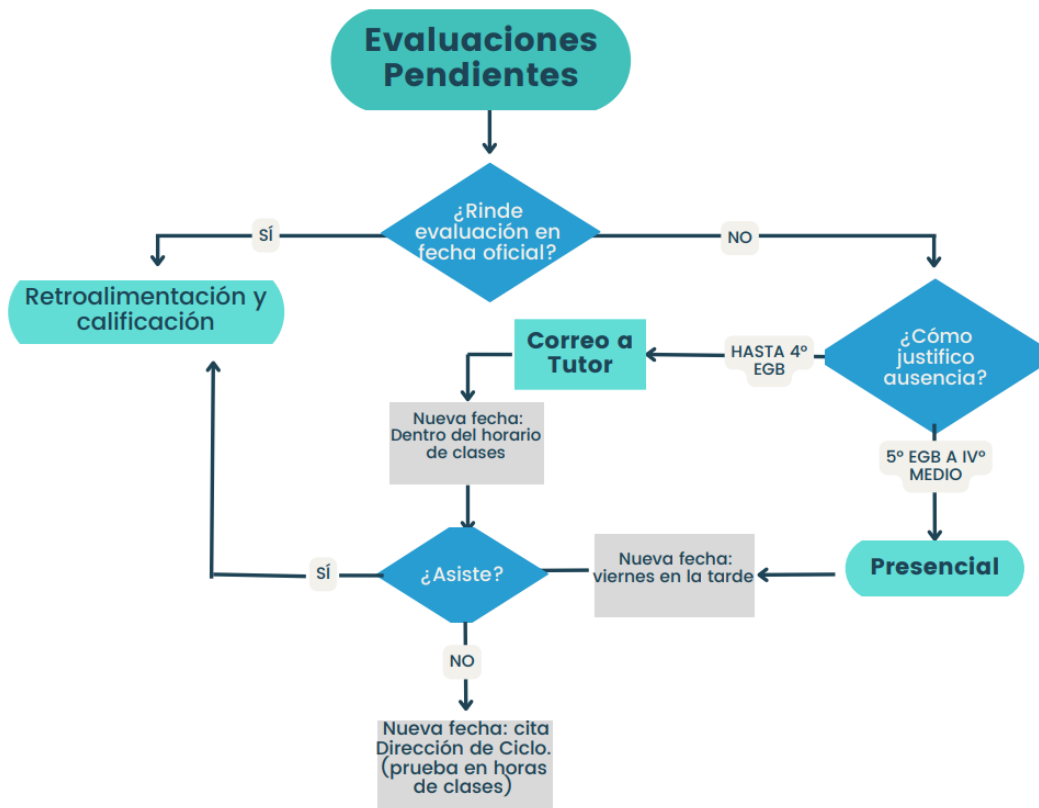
Evaluaciones Pendientes

¿Rinde evaluación en fecha oficial?

SÍ

NO

Retroalimentación y calificación

¿Cómo justifico ausencia?

HASTA 4º EGB

Correo a Tutor

Nueva fecha: Dentro del horario de clases

5º EGB A IVº MEDIO

Presencial

Nueva fecha: viernes en la tarde

¿Asiste?

SÍ

NO

Nueva fecha: cita Dirección de Ciclo. (prueba en horas de clases)